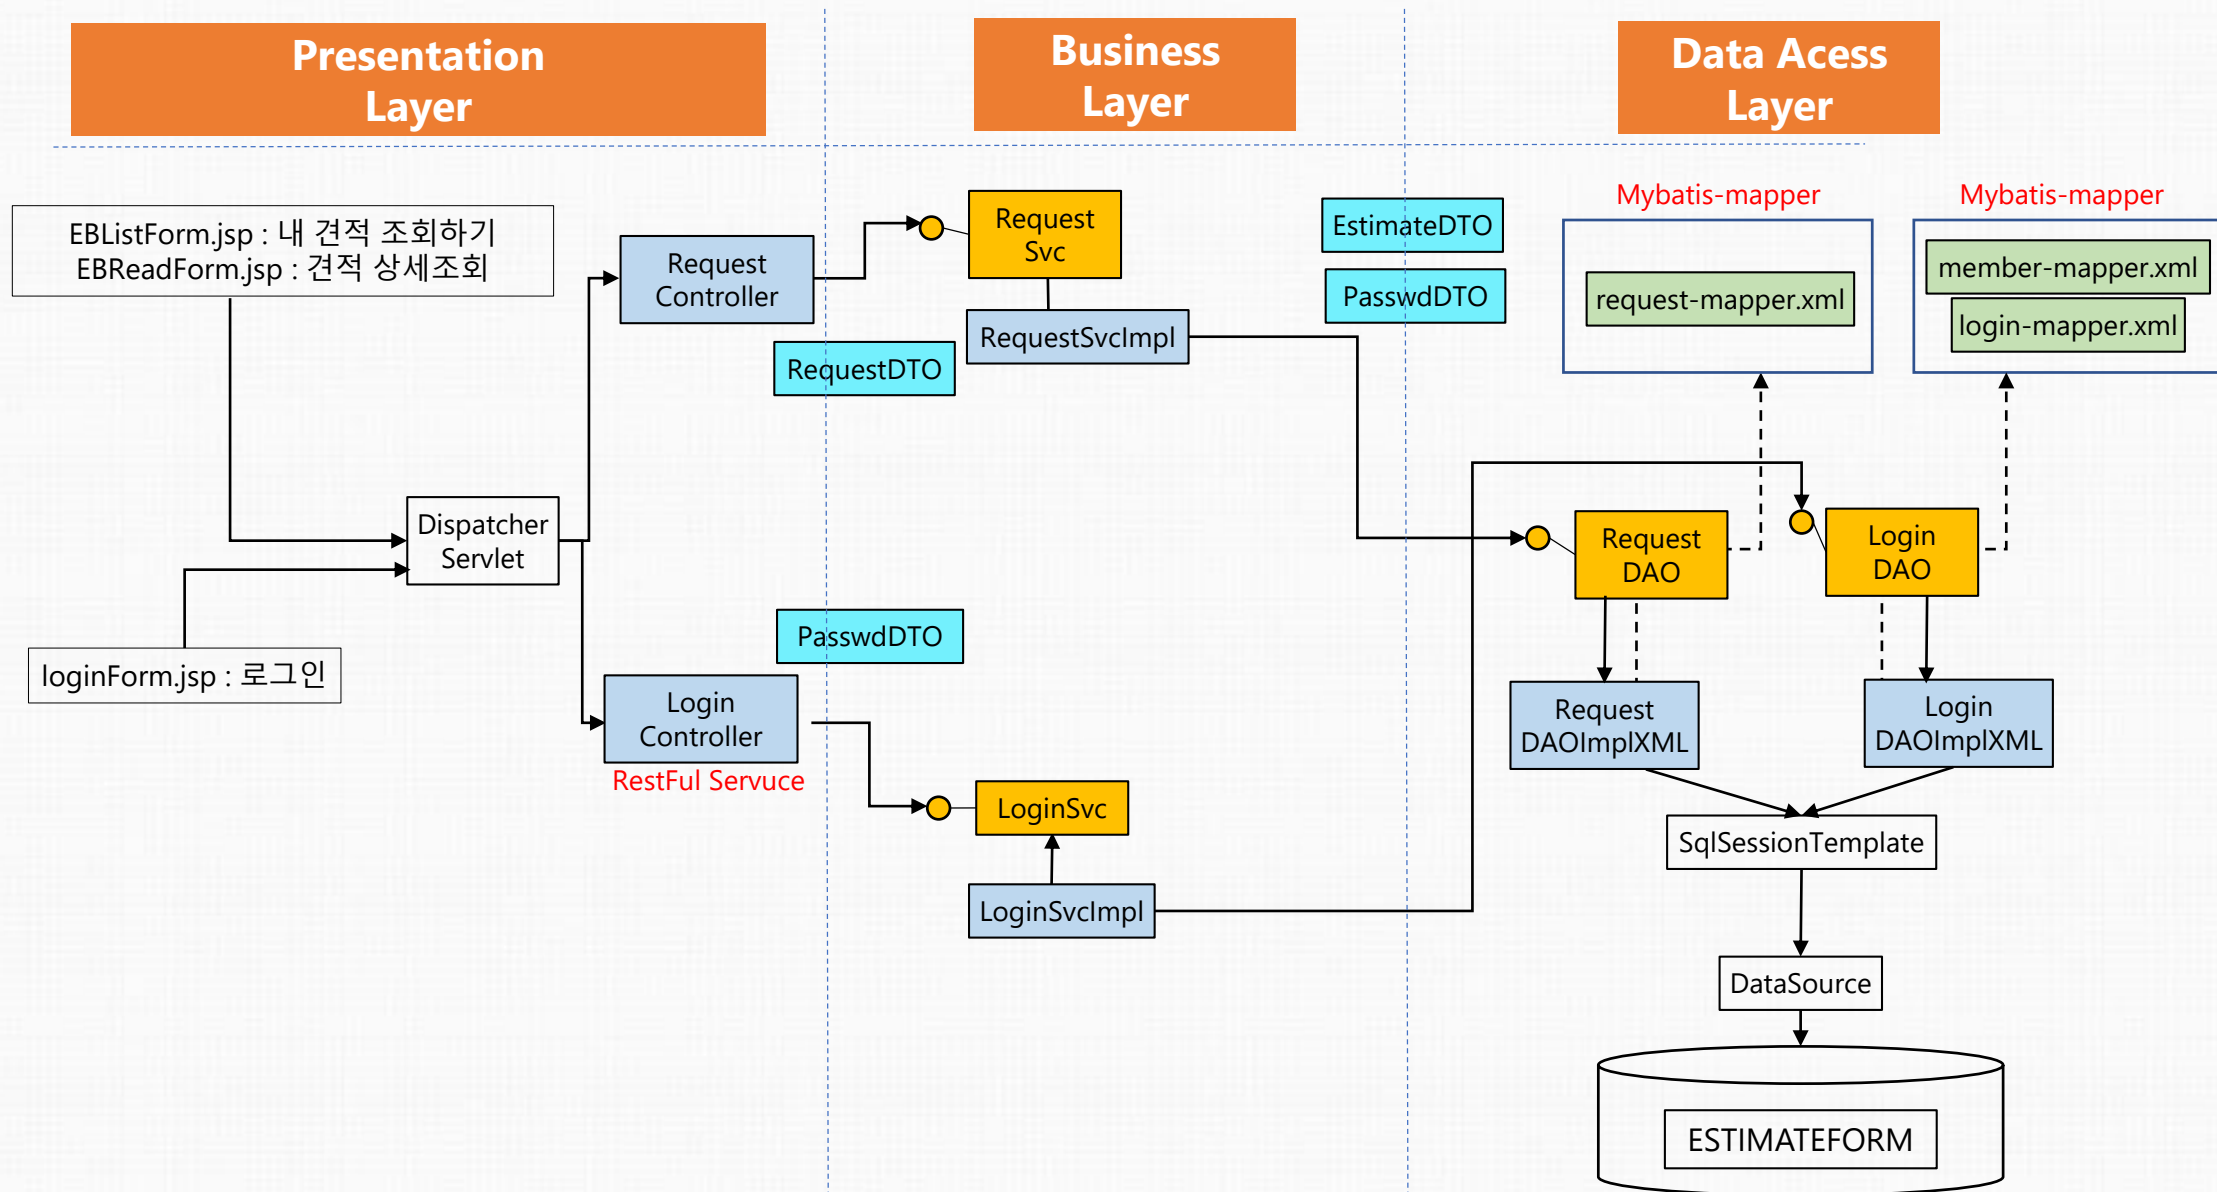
Presentation Layer

Business Layer

Data Acess Layer

EBListForm.jsp : 내 견적 조회하기
EBReadForm.jsp : 견적 상세조회

Request Controller

Request Svc

RequestSvcImpl

RequestDTO

EstimateDTO

PasswdDTO

Mybatis-mapper

request-mapper.xml

Mybatis-mapper

member-mapper.xml

login-mapper.xml

Dispatcher Servlet

loginForm.jsp : 로그인

PasswdDTO

Login Controller

RestFul Servuce

LoginSvc

LoginSvcImpl

Request DAO

Login DAO

Request DAOImplXML

Login DAOImplXML

SqlSessionTemplate

DataSource

ESTIMATEFORM